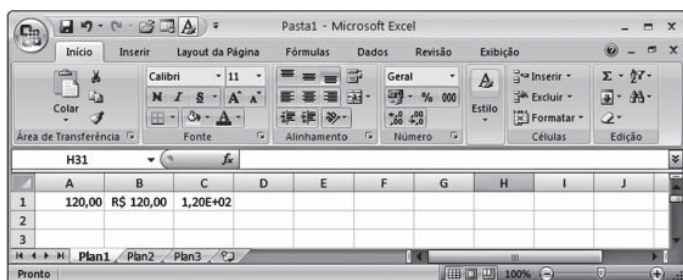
Pasta1 - Microsoft Excel

Início Inserir Layout da Página Fórmulas Dados Revisão Exibição

Colar
Área de Transferência

Calibri 11
N I S A A
Fonte

Alinhamento

Geral
% 000
Número

Estilo

Inserir
Excluir
Formatar
Células

Edição

H31 $f_x$

| | A | B | C | D | E | F | G | H | I | J |
|---|---|---|---|---|---|---|---|---|---|---|
| 1 | 120,00 | R$ 120,00 | 1,20E+02 | | | | | | | |
| 2 | | | | | | | | | | |
| 3 | | | | | | | | | | |

Plan1 Plan2 Plan3

Pronto 100%